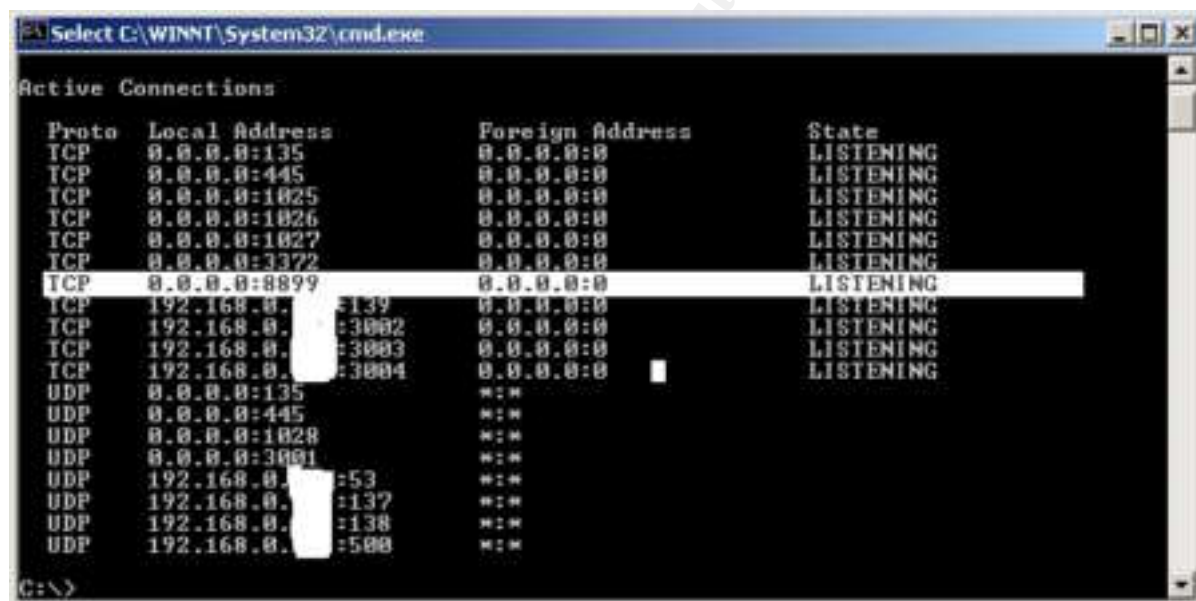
Select C:\WINNT\System32\cmd.exe

Active Connections

| Proto | Local Address | Foreign Address | State |
|---|---|---|---|
| TCP | 0.0.0.0:135 | 0.0.0.0:0 | LISTENING |
| TCP | 0.0.0.0:445 | 0.0.0.0:0 | LISTENING |
| TCP | 0.0.0.0:1025 | 0.0.0.0:0 | LISTENING |
| TCP | 0.0.0.0:1026 | 0.0.0.0:0 | LISTENING |
| TCP | 0.0.0.0:1027 | 0.0.0.0:0 | LISTENING |
| TCP | 0.0.0.0:3372 | 0.0.0.0:0 | LISTENING |
| TCP | 0.0.0.0:8899 | 0.0.0.0:0 | LISTENING |
| TCP | 192.168.0.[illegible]:139 | 0.0.0.0:0 | LISTENING |
| TCP | 192.168.0.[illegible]:3002 | 0.0.0.0:0 | LISTENING |
| TCP | 192.168.0.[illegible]:3003 | 0.0.0.0:0 | LISTENING |
| TCP | 192.168.0.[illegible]:3004 | 0.0.0.0:0 | LISTENING |
| UDP | 0.0.0.0:135 | *:* | |
| UDP | 0.0.0.0:445 | *:* | |
| UDP | 0.0.0.0:1028 | *:* | |
| UDP | 0.0.0.0:3001 | *:* | |
| UDP | 192.168.0.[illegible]:53 | *:* | |
| UDP | 192.168.0.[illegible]:137 | *:* | |
| UDP | 192.168.0.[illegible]:138 | *:* | |
| UDP | 192.168.0.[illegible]:500 | *:* | |

C:\>